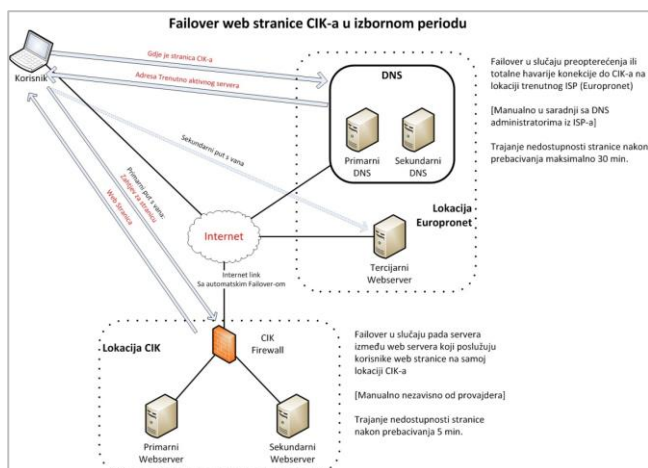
Failover web stranice CIK-a u izbornom periodu

Korisnik

Gdje je stranica CIK-a

Adresa Trenutno aktivnog servera

DNS

Primarni DNS

Sekundarni DNS

Sekundarni put s vana

Primarni put s vana: Zahtjev za stranicu

Web stranica

Internet

Internet link Sa automatskim Failover-om

Lokacija Europronet

Tercijarni Webserver

Failover u slučaju preopterećenja ili totalne havarije konekcije do CIK-a na lokaciji trenutnog ISP (Europronet)

[Manualno u saradnji sa DNS administratorima iz ISP-a]

Trajanje nedostupnosti stranice nakon prebacivanja maksimalno 30 min.

Lokacija CIK

CIK Firewall

Primarni Webserver

Sekundarni Webserver

Failover u slučaju pada servera između web servera koji poslužuju korisnike web stranice na samoj lokaciji CIK-a

[Manualno nezavisno od provajdera]

Trajanje nedostupnosti stranice nakon prebacivanja 5 min.